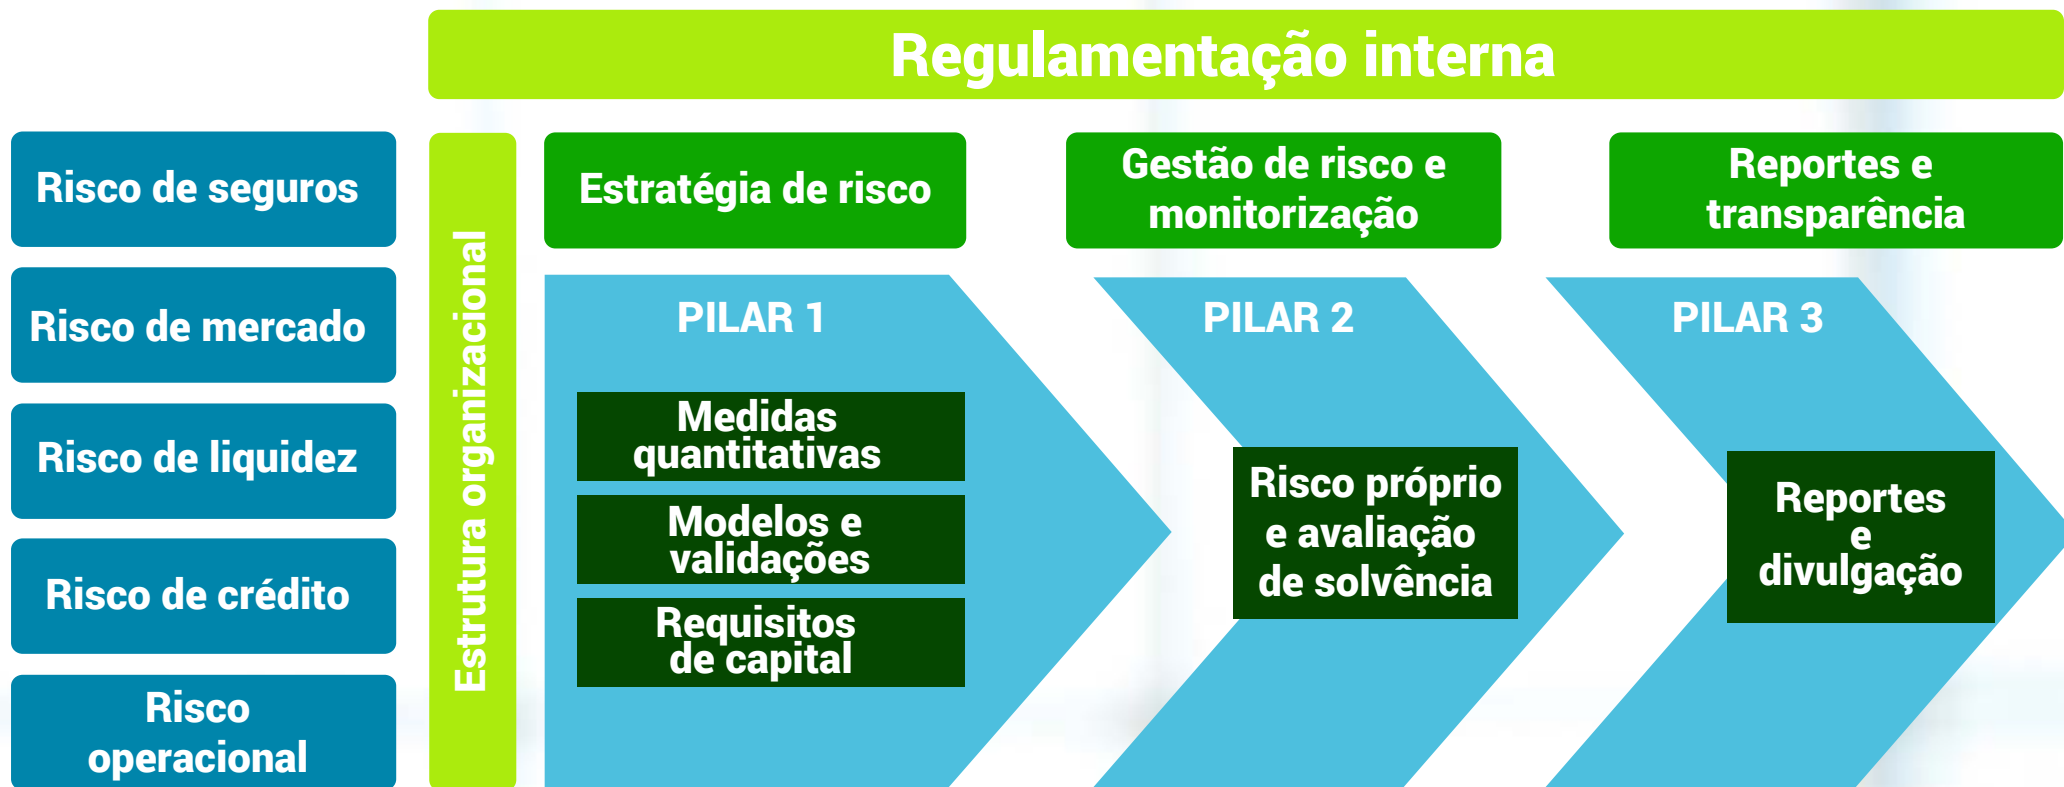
Regulamentação interna

Risco de seguros

Risco de mercado

Risco de liquidez

Risco de crédito

Risco operacional

Estrutura organizacional

Estratégia de risco

Gestão de risco e monitorização

Reportes e transparência

PILAR 1

Medidas quantitativas

Modelos e validações

Requisitos de capital

PILAR 2

Risco próprio e avaliação de solvência

PILAR 3

Reportes e divulgação